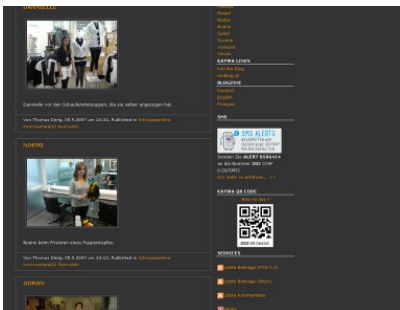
DANIELLE

Danielle vor den Schaufensterpuppen, die sie selber angezogen hat.

Von Thomas Dinig, 09.5.2007 um 10:32, Published in Schaufenster
Kommentare(0) Kommentar

NOEMI

Noemi beim Frisieren einer Puppenkopfes.

Von Thomas Dinig, 09.5.2007 um 10:32, Published in Schaufenster
Kommentare(0) Kommentar

DORAN

Miquel
Nadia
Noemi
Sonja
Sydney
Vanessa
Yanick

KAPIKA LINKS
Kapika Blog
insblog.ch

BLOGLINE
Deutsch
English
Français

SMS

SMS ALERTS

Senden Sie ALERT 8586414 an die Nummer 357 CHF 0.20/SMS
Um mehr zu erfahren... >>

KAPIKA QR CODE
Was ist das ?
2007-09-584414

SERVICES
Letzte Beiträge (RSS 2.0)
Letzte Beiträge (Atom)
Letzte Kommentare
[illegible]